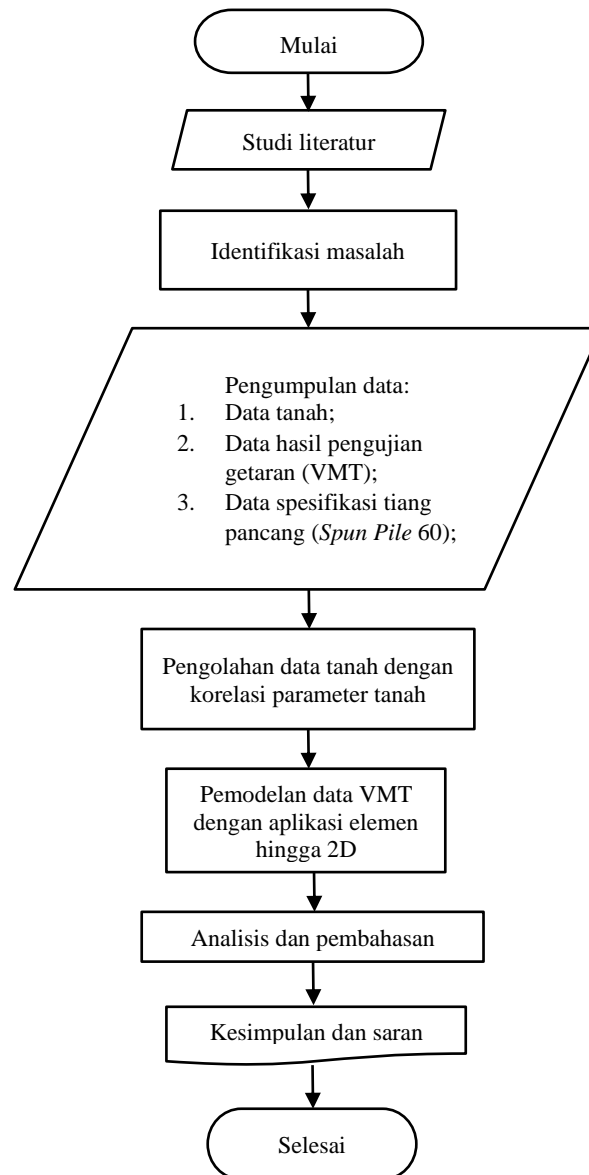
Mulai

Studi literatur

Identifikasi masalah

Pengumpulan data:
1. Data tanah;
2. Data hasil pengujian getaran (VMT);
3. Data spesifikasi tiang pancang (*Spun Pile* 60);

Pengolahan data tanah dengan korelasi parameter tanah

Pemodelan data VMT dengan aplikasi elemen hingga 2D

Analisis dan pembahasan

Kesimpulan dan saran

Selesai